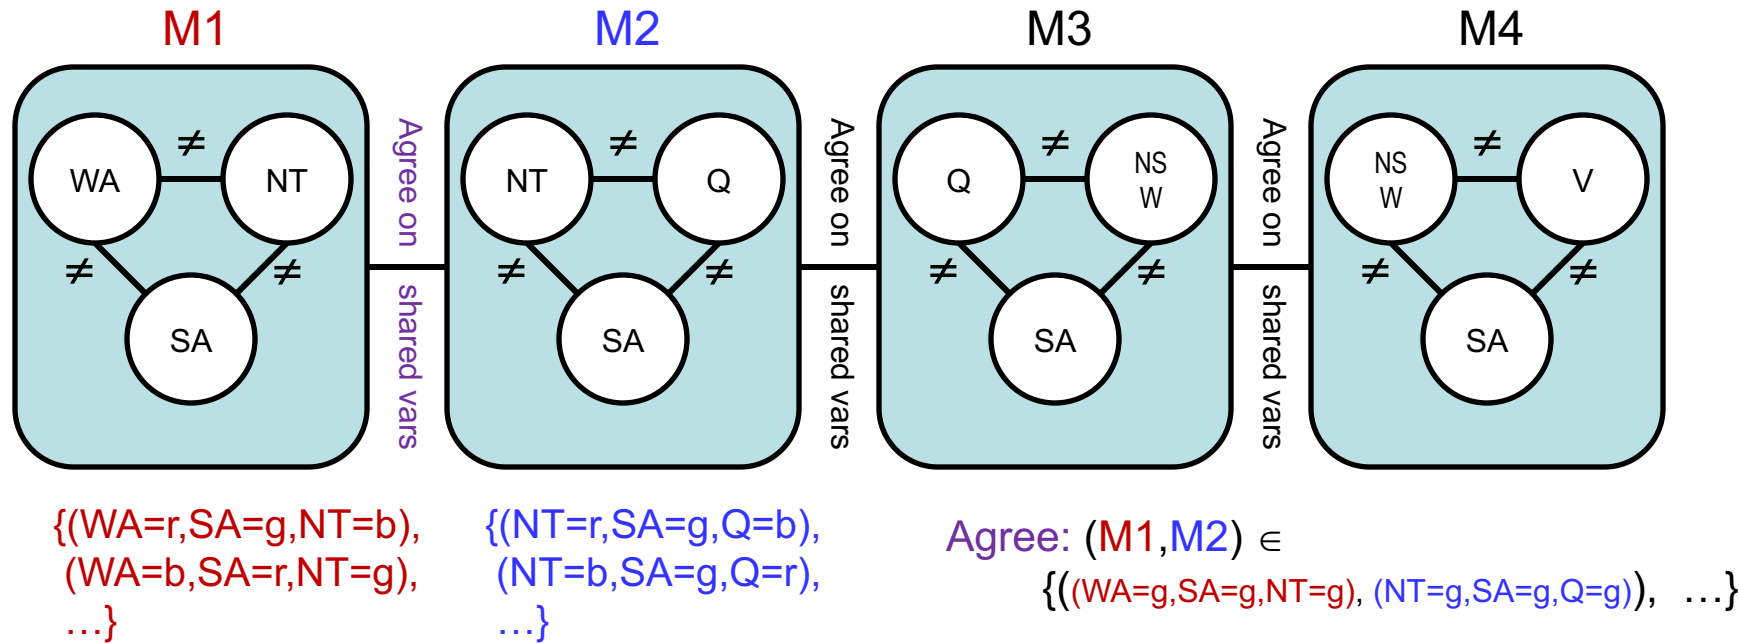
M1

WA
NT
SA
$\neq$
$\neq$
$\neq$

Agree on shared vars

M2

NT
Q
SA
$\neq$
$\neq$
$\neq$

Agree on shared vars

M3

Q
NS W
SA
$\neq$
$\neq$
$\neq$

Agree on shared vars

M4

NS W
V
SA
$\neq$
$\neq$
$\neq$

{(WA=r,SA=g,NT=b), (WA=b,SA=r,NT=g), …}

{(NT=r,SA=g,Q=b), (NT=b,SA=g,Q=r), …}

Agree: (M1,M2) $\in$ {((WA=g,SA=g,NT=g), (NT=g,SA=g,Q=g)), …}